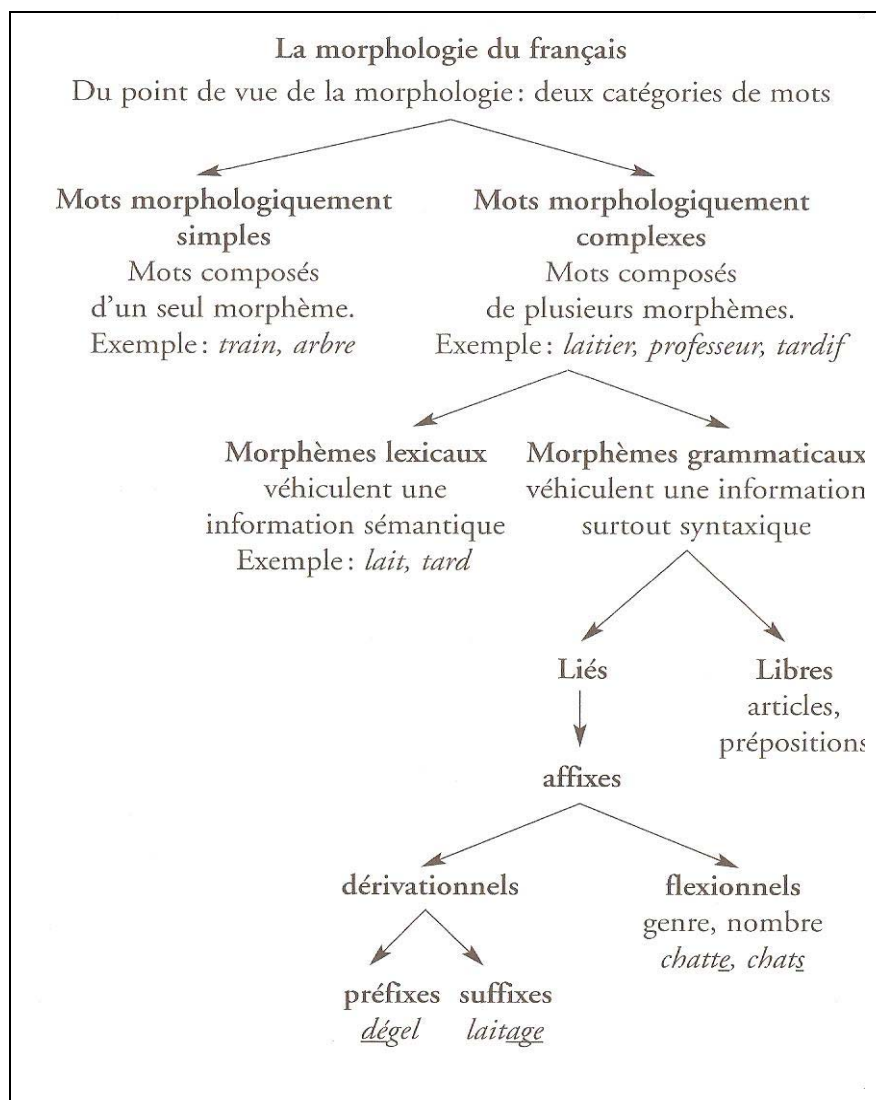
La morphologie du français

Du point de vue de la morphologie : deux catégories de mots

Mots morphologiquement simples
Mots composés d'un seul morphème.
Exemple : *train, arbre*

Mots morphologiquement complexes
Mots composés de plusieurs morphèmes.
Exemple : *laitier, professeur, tardif*

Morphèmes lexicaux
véhiculent une information sémantique
Exemple : *lait, tard*

Morphèmes grammaticaux
véhiculent une information surtout syntaxique

Liés

Libres
articles, prépositions

affixes

dérivationnels

flexionnels
genre, nombre
*chatte, chats*

préfixes
*dégel*

suffixes
*laitage*